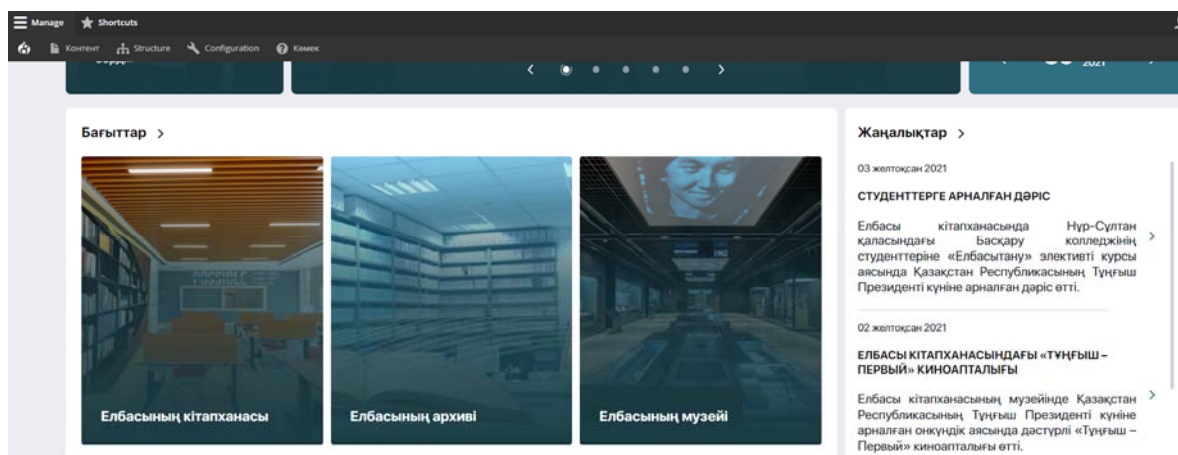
Manage Shortcuts

Контент Structure Configuration Көмек

2021

Бағыттар

Елбасының кітапханасы

Елбасының архиві

Елбасының музейі

Жаңалықтар

03 желтоқсан 2021

СТУДЕНТТЕРГЕ АРНАЛҒАН ДӘРІС

Елбасы кітапханасында Нұр-Сұлтан қаласындағы Басқару колледжінің студенттеріне «Елбасытану» элективті курсы аясында Қазақстан Республикасының Тұңғыш Президенті күніне арналған дәріс өтті.

02 желтоқсан 2021

ЕЛБАСЫ КІТАПХАНАСЫНДАҒЫ «ТҰҢҒЫШ – ПЕРВЫЙ» КИНОАПТАЛЫҒЫ

Елбасы кітапханасының музейінде Қазақстан Республикасының Тұңғыш Президенті күніне арналған онкүндік аясында дәстүрлі «Тұңғыш – Первый» киноапталығы өтті.